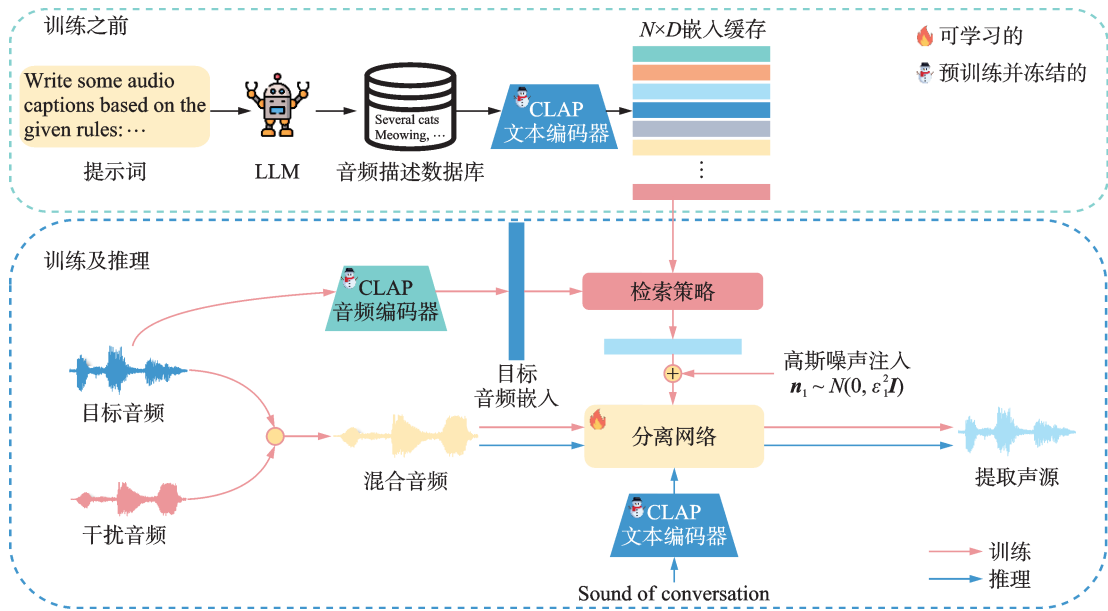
训练之前

Write some audio captions based on the given rules:⋯

提示词

LLM

Several cats Meowing, ⋯

音频描述数据库

CLAP 文本编码器

$N \times D$嵌入缓存

⋮

可学习的

预训练并冻结的

训练及推理

CLAP 音频编码器

检索策略

目标音频嵌入

高斯噪声注入
$\boldsymbol{n}_1 \sim N(0, \varepsilon_1^2 \boldsymbol{I})$

目标音频

分离网络

提取声源

混合音频

干扰音频

CLAP 文本编码器

Sound of conversation

训练

推理